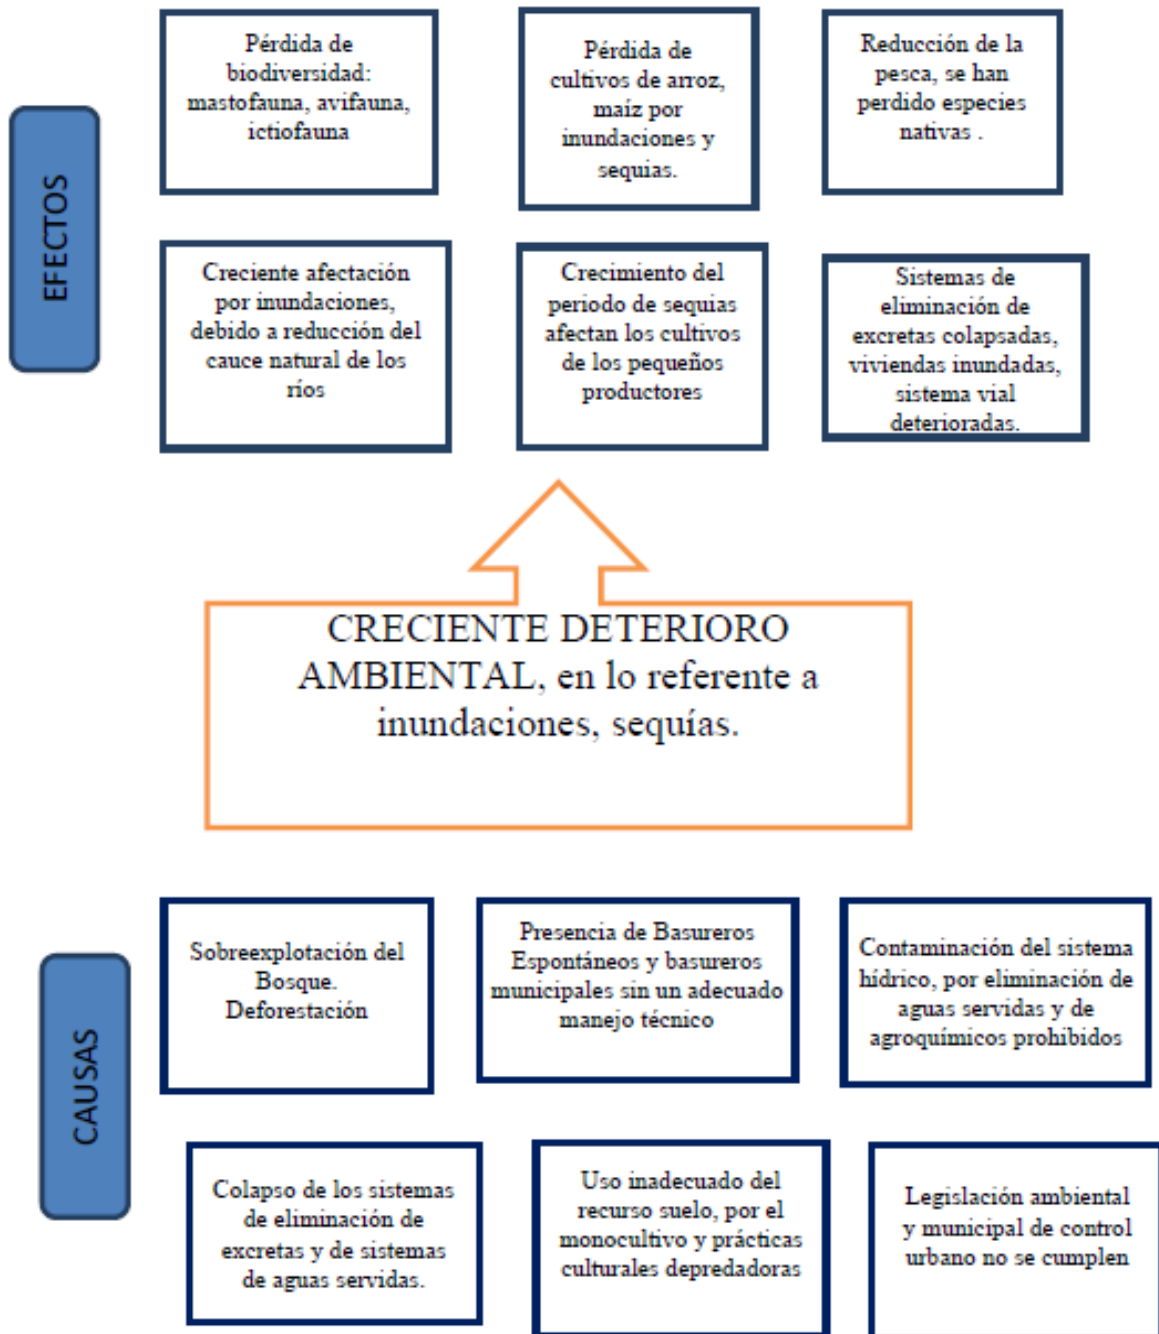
EFECTOS

Pérdida de biodiversidad: mastofauna, avifauna, ictiofauna

Pérdida de cultivos de arroz, maíz por inundaciones y sequias.

Reducción de la pesca, se han perdido especies nativas .

Creciente afectación por inundaciones, debido a reducción del cauce natural de los ríos

Crecimiento del periodo de sequias afectan los cultivos de los pequeños productores

Sistemas de eliminación de excretas colapsadas, viviendas inundadas, sistema vial deterioradas.

CRECIENTE DETERIORO AMBIENTAL, en lo referente a inundaciones, sequías.

CAUSAS

Sobreexplotación del Bosque. Deforestación

Presencia de Basureros Espontáneos y basureros municipales sin un adecuado manejo técnico

Contaminación del sistema hídrico, por eliminación de aguas servidas y de agroquímicos prohibidos

Colapso de los sistemas de eliminación de excretas y de sistemas de aguas servidas.

Uso inadecuado del recurso suelo, por el monocultivo y prácticas culturales depredadoras

Legislación ambiental y municipal de control urbano no se cumplen